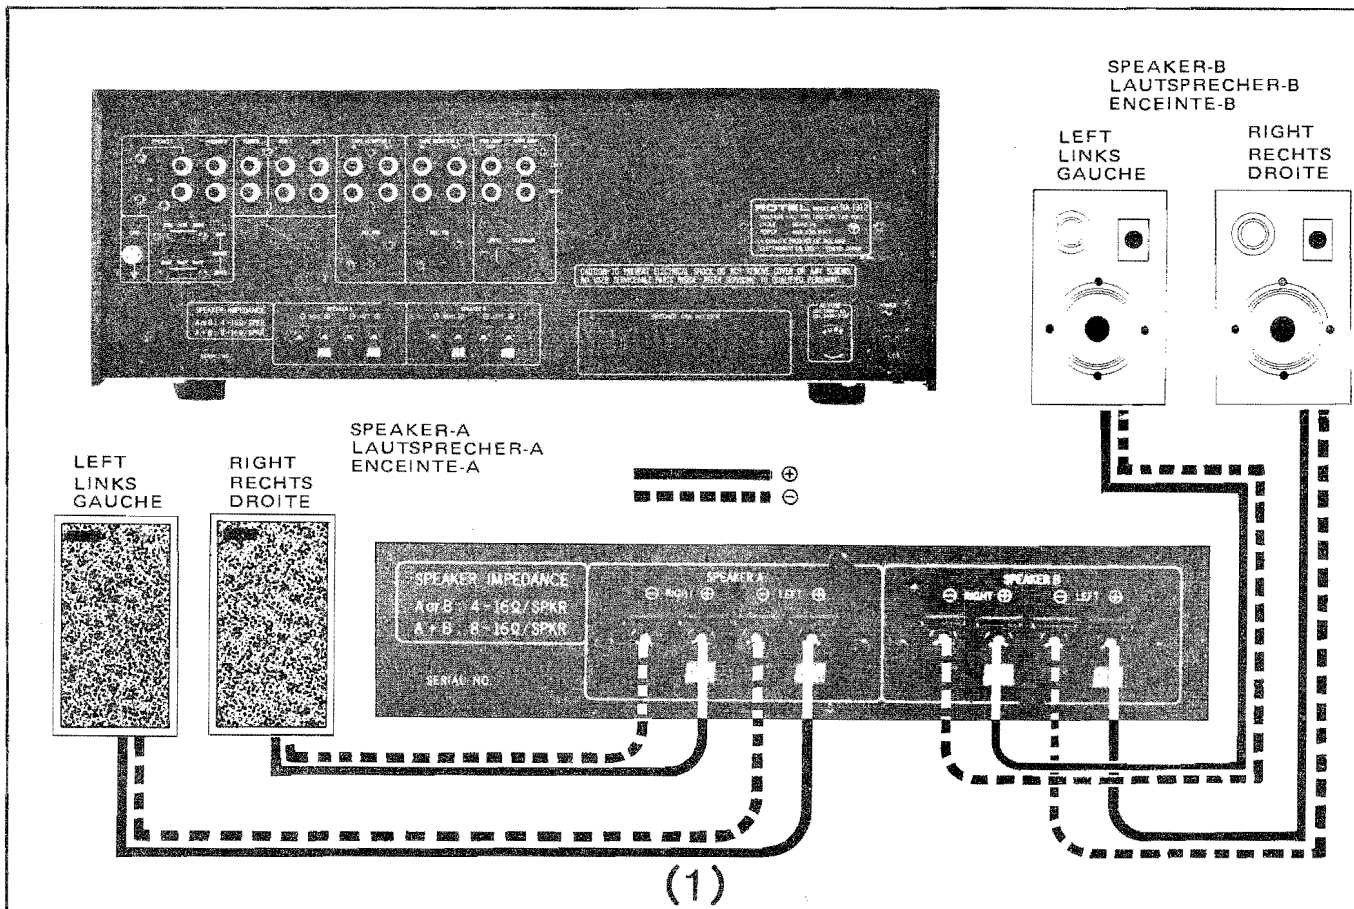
SPEAKER-B
LAUTSPRECHER-B
ENCEINTE-B

LEFT
LINKS
GAUCHE

RIGHT
RECHTS
DROITE

SPEAKER-A
LAUTSPRECHER-A
ENCEINTE-A

LEFT
LINKS
GAUCHE

RIGHT
RECHTS
DROITE

⊕
⊖

SPEAKER IMPEDANCE
A or B : 4 - 16Ω / SPKR
A + B : 8 - 16Ω / SPKR

SERIAL NO.

SPEAKER A
⊖ RIGHT ⊕ ⊖ LEFT ⊕

SPEAKER B
⊖ RIGHT ⊕ ⊖ LEFT ⊕

(1)